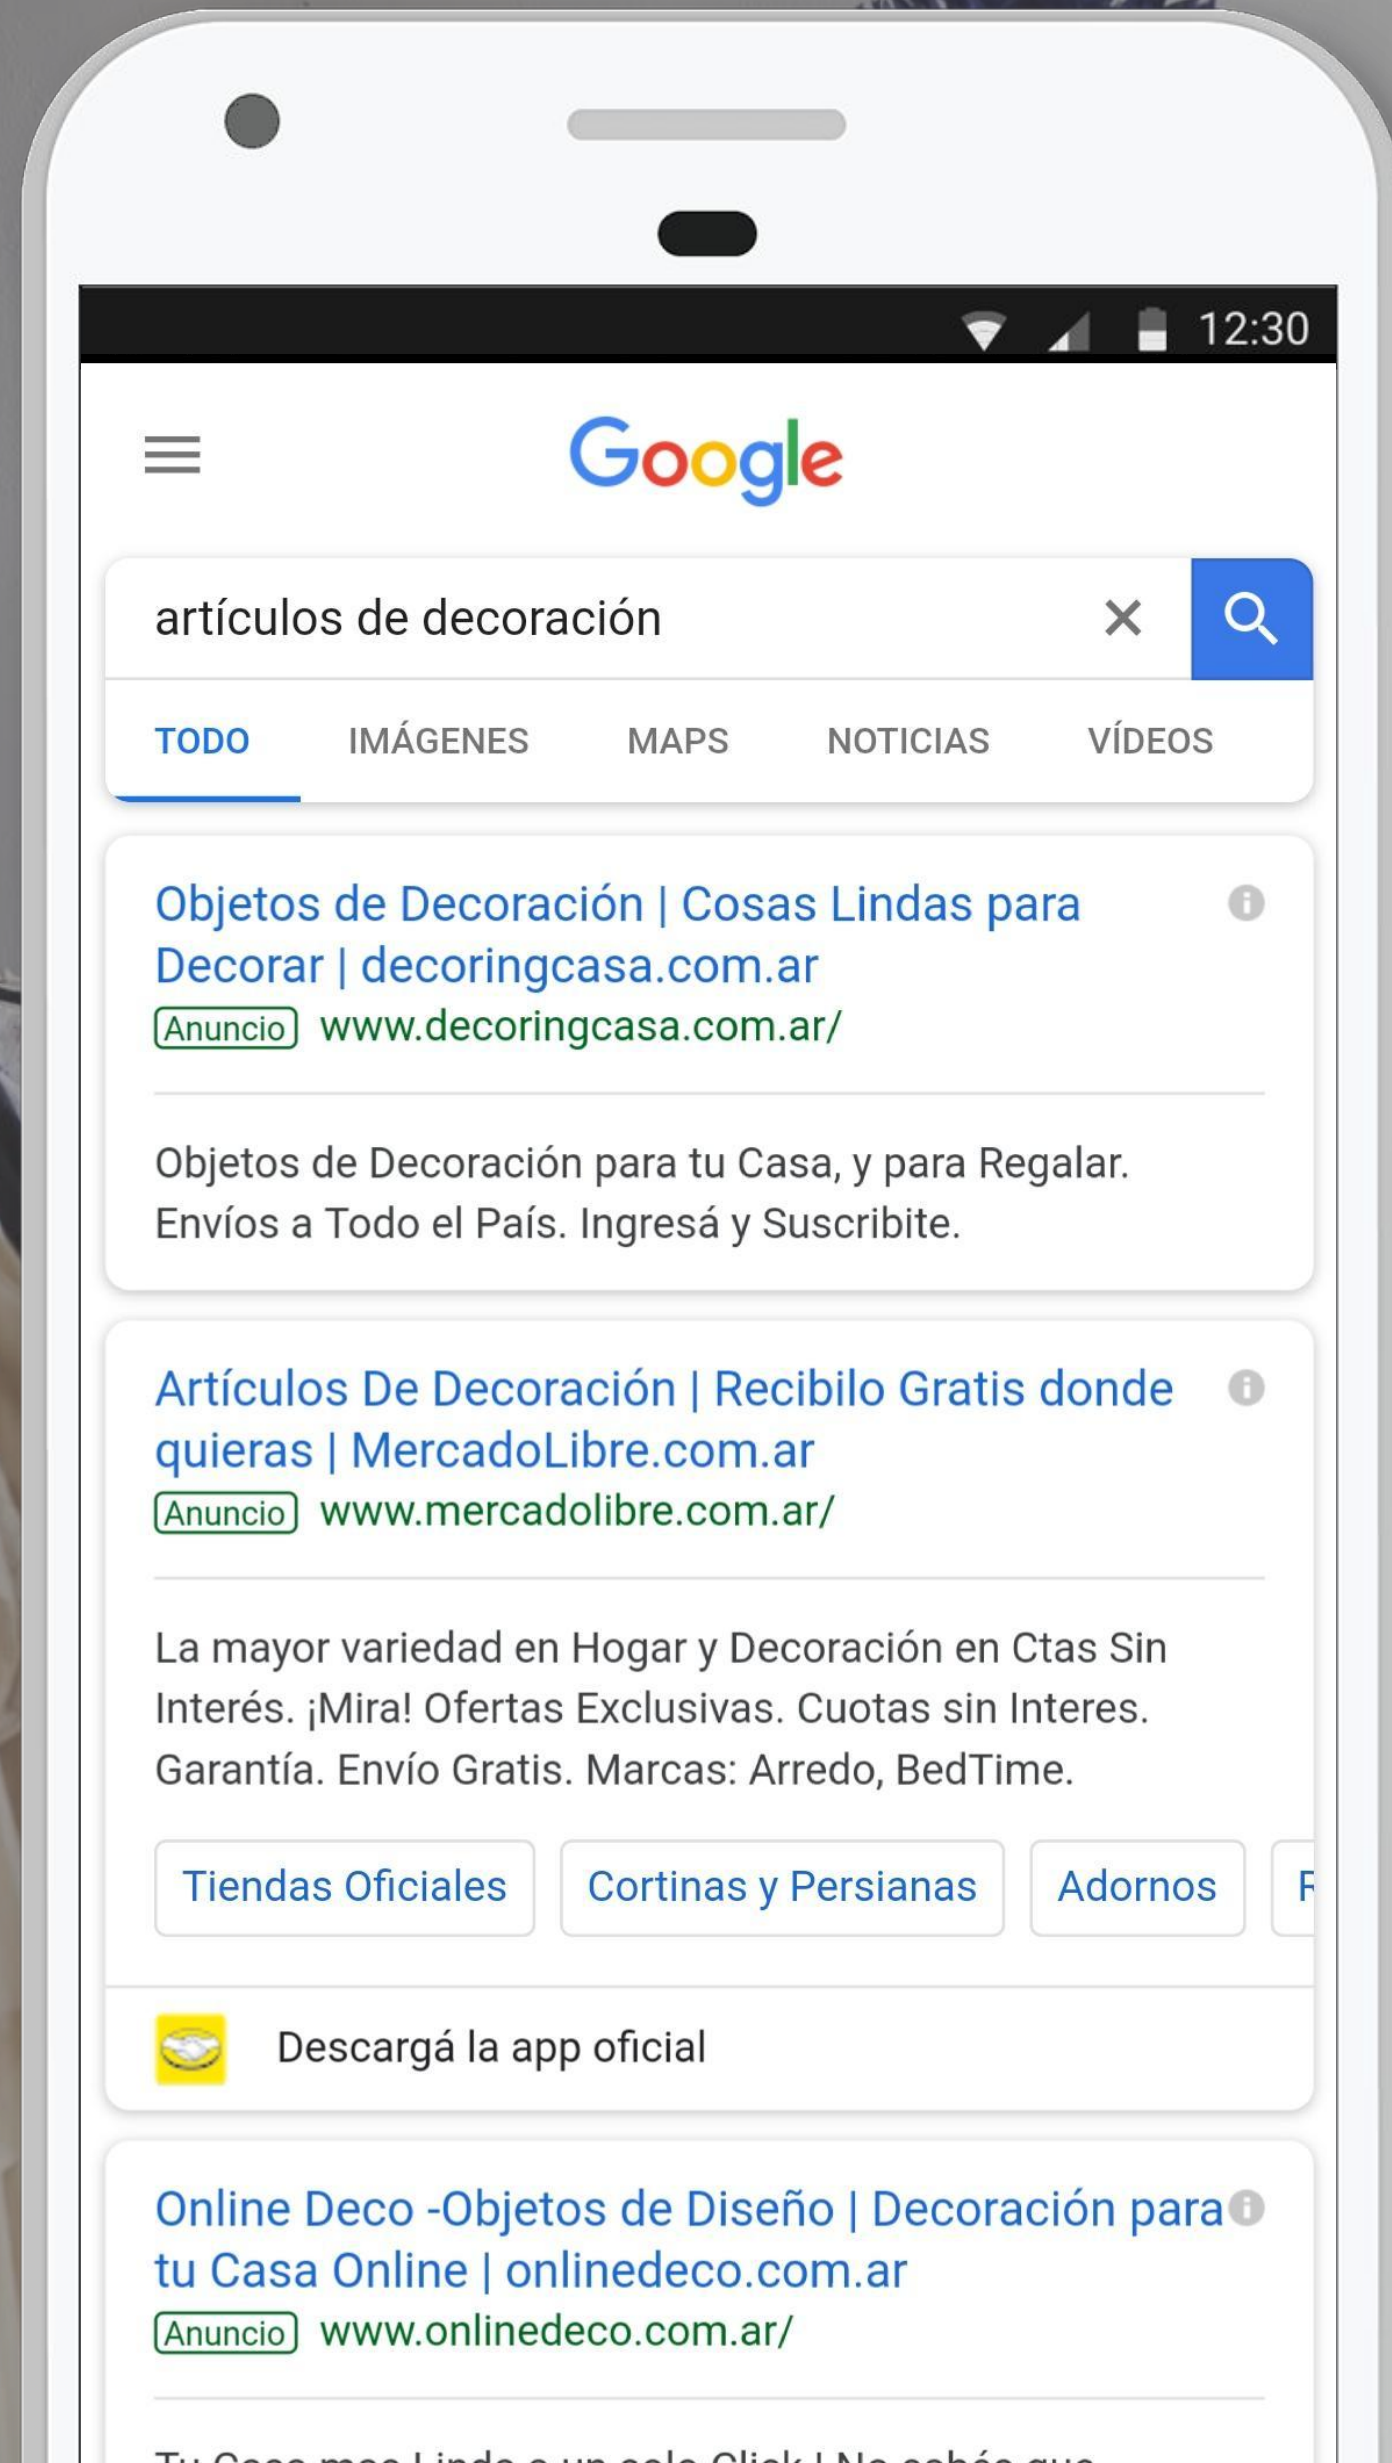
12:30

Google

artículos de decoración

TODO IMÁGENES MAPS NOTICIAS VÍDEOS

Objetos de Decoración | Cosas Lindas para Decorar | decoringcasa.com.ar
Anuncio www.decoringcasa.com.ar/

Objetos de Decoración para tu Casa, y para Regalar. Envíos a Todo el País. Ingresá y Suscribite.

Artículos De Decoración | Recibilo Gratis donde quieras | MercadoLibre.com.ar
Anuncio www.mercadolibre.com.ar/

La mayor variedad en Hogar y Decoración en Ctas Sin Interés. ¡Mira! Ofertas Exclusivas. Cuotas sin Interes. Garantía. Envío Gratis. Marcas: Arredo, BedTime.

Tiendas Oficiales Cortinas y Persianas Adornos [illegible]

Descargá la app oficial

Online Deco -Objetos de Diseño | Decoración para tu Casa Online | onlinedeco.com.ar
Anuncio www.onlinedeco.com.ar/

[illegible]